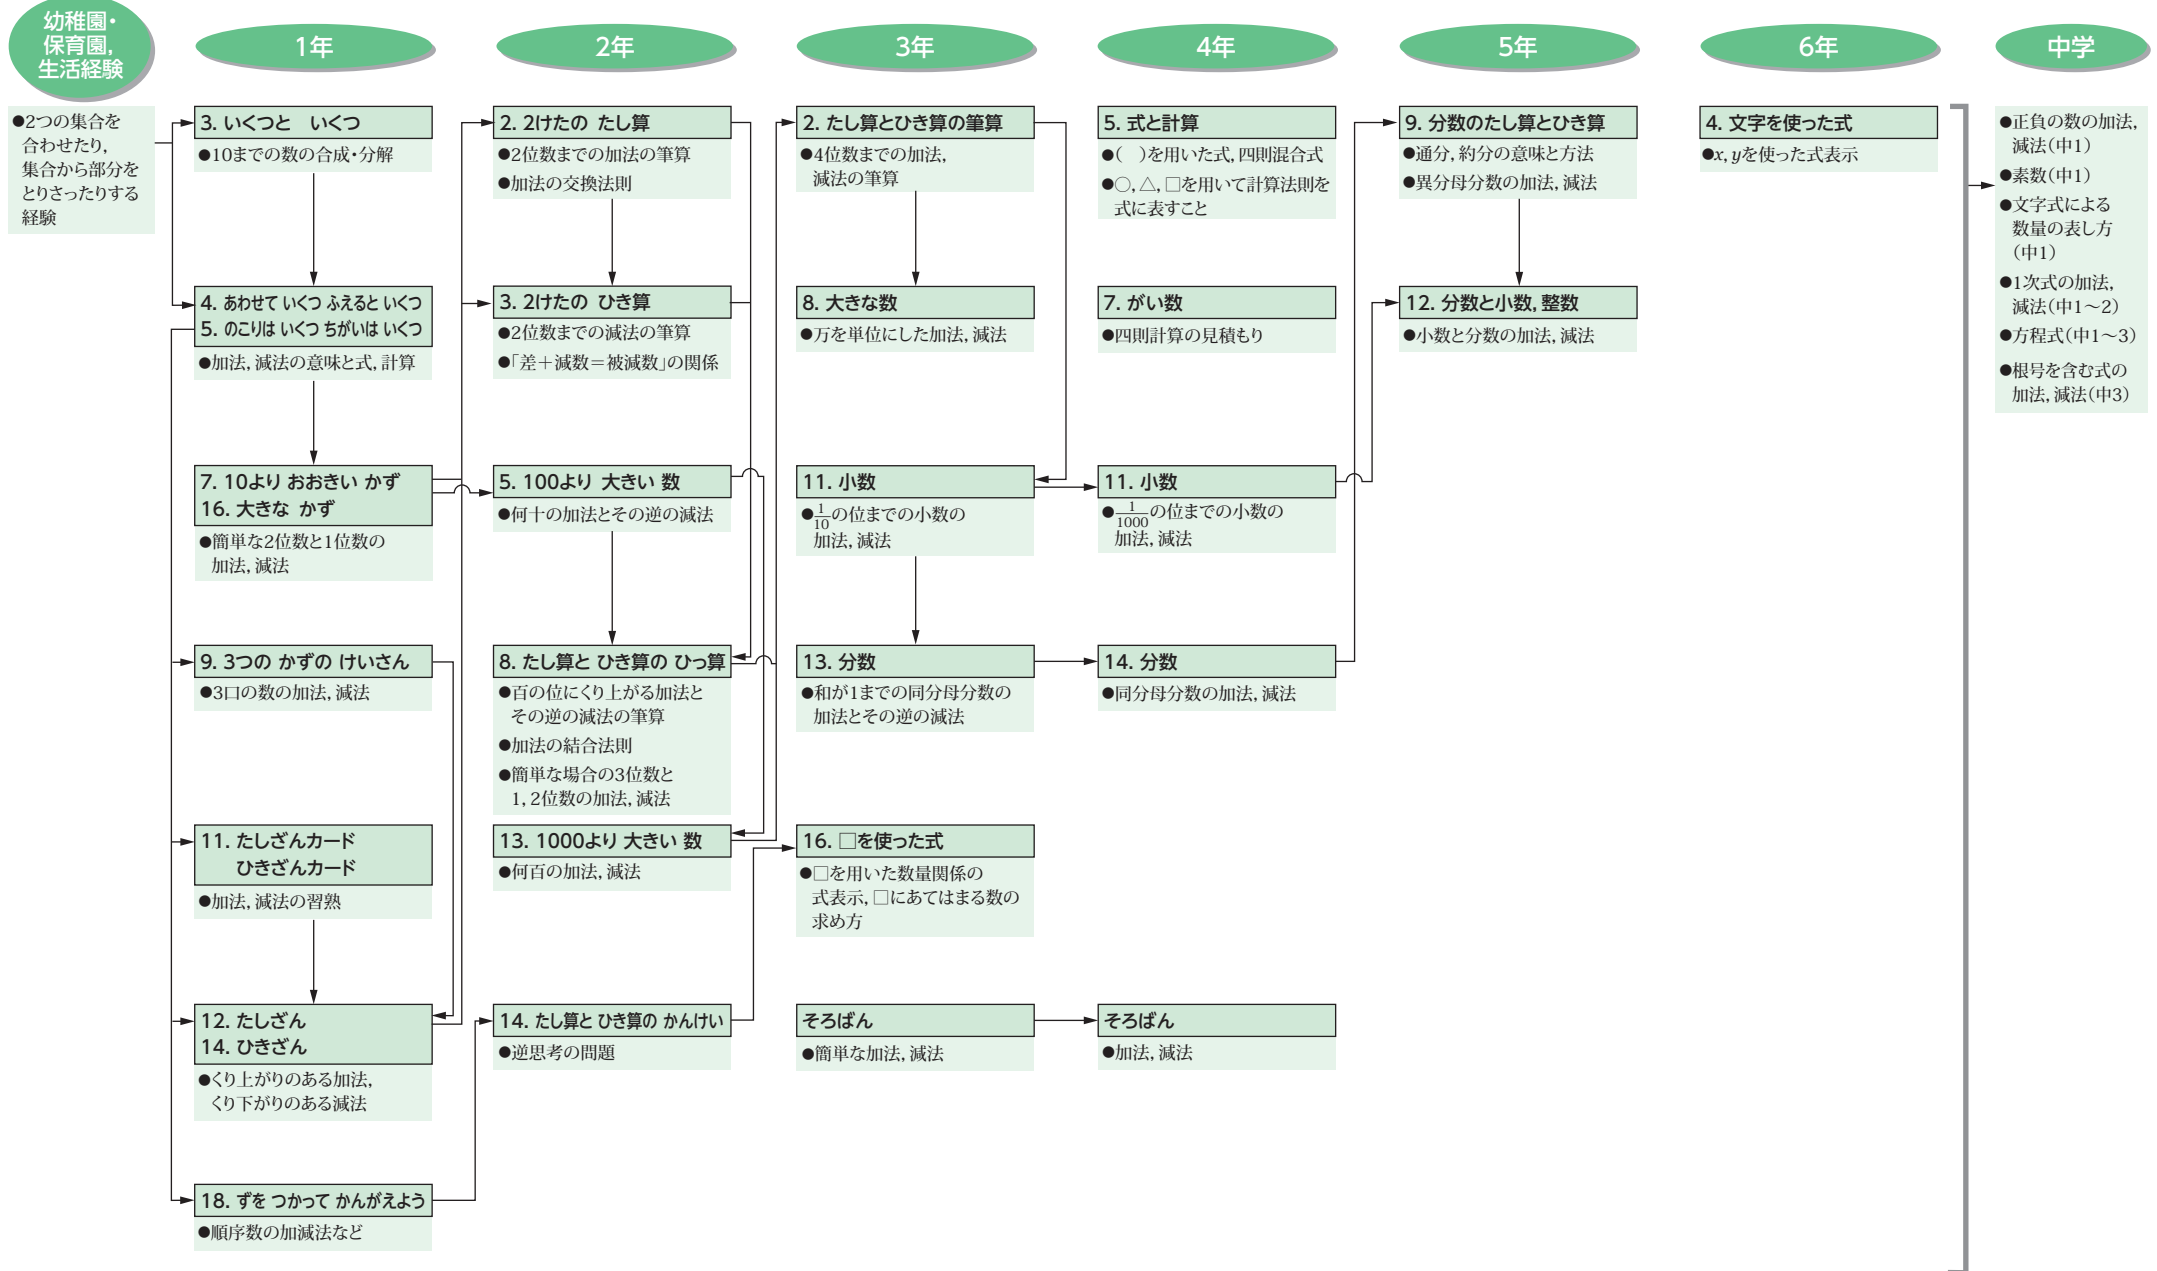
幼稚園・保育園，生活経験

1年

2年

3年

4年

5年

6年

中学

●2つの集合を合わせたり，集合から部分をとりさったりする経験

3. いくつと　いくつ
●10までの数の合成・分解

4. あわせて いくつ ふえると いくつ
5. のこりは いくつ ちがいは いくつ
●加法，減法の意味と式，計算

7. 10より おおきい かず
16. 大きな　かず
●簡単な2位数と1位数の加法，減法

9. 3つの かずの けいさん
●3口の数の加法，減法

11. たしざんカード
ひきざんカード
●加法，減法の習熟

12. たしざん
14. ひきざん
●くり上がりのある加法，くり下がりのある減法

18. ずを つかって かんがえよう
●順序数の加減法など

2. 2けたの たし算
●2位数までの加法の筆算
●加法の交換法則

3. 2けたの ひき算
●2位数までの減法の筆算
●「差＋減数＝被減数」の関係

5. 100より 大きい 数
●何十の加法とその逆の減法

8. たし算と ひき算の ひっ算
●百の位にくり上がる加法とその逆の減法の筆算
●加法の結合法則
●簡単な場合の3位数と1，2位数の加法，減法

13. 1000より 大きい 数
●何百の加法，減法

14. たし算と ひき算の かんけい
●逆思考の問題

2. たし算とひき算の筆算
●4位数までの加法，減法の筆算

8. 大きな数
●万を単位にした加法，減法

11. 小数
●$\frac{1}{10}$の位までの小数の加法，減法

13. 分数
●和が1までの同分母分数の加法とその逆の減法

16. □を使った式
●□を用いた数量関係の式表示，□にあてはまる数の求め方

そろばん
●簡単な加法，減法

5. 式と計算
●(　)を用いた式，四則混合式
●○，△，□を用いて計算法則を式に表すこと

7. がい数
●四則計算の見積もり

11. 小数
●$\frac{1}{1000}$の位までの小数の加法，減法

14. 分数
●同分母分数の加法，減法

そろばん
●加法，減法

9. 分数のたし算とひき算
●通分，約分の意味と方法
●異分母分数の加法，減法

12. 分数と小数，整数
●小数と分数の加法，減法

4. 文字を使った式
●$x$，$y$を使った式表示

●正負の数の加法，減法（中1）
●素数（中1）
●文字式による数量の表し方（中1）
●1次式の加法，減法（中1～2）
●方程式（中1～3）
●根号を含む式の加法，減法（中3）